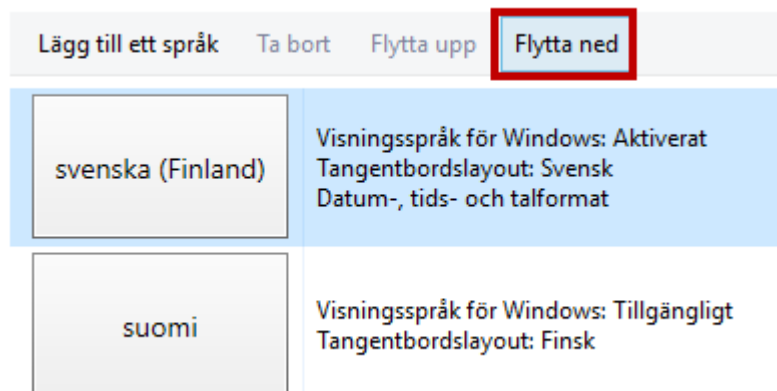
Lägg till ett språk   Ta bort   Flytta upp   Flytta ned

svenska (Finland)

Visningsspråk för Windows: Aktiverat
Tangentbordslayout: Svensk
Datum-, tids- och talformat

suomi

Visningsspråk för Windows: Tillgängligt
Tangentbordslayout: Finsk